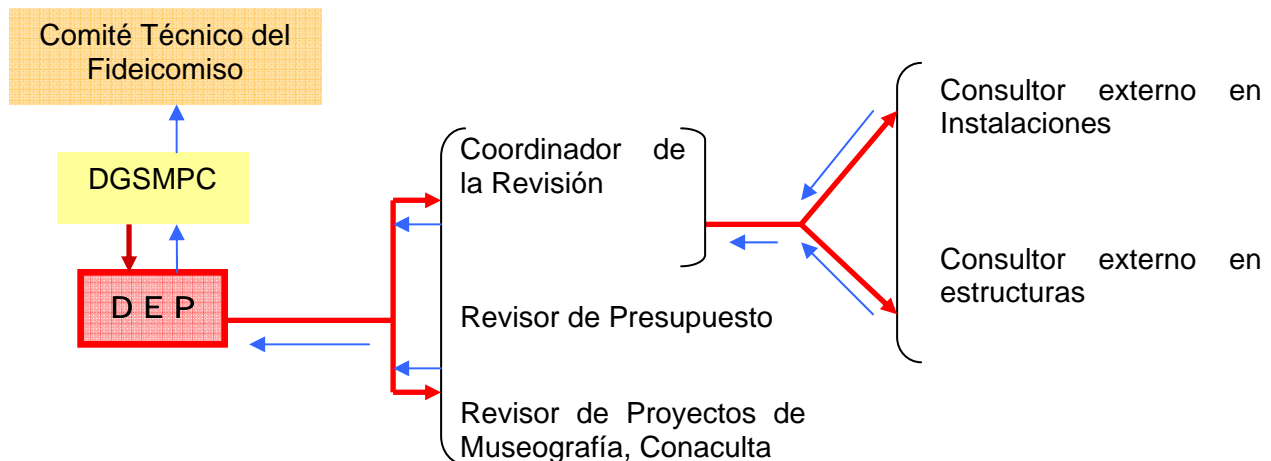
Comité Técnico del Fideicomiso

DGSMPC

D E P

Coordinador de la Revisión

Revisor de Presupuesto

Revisor de Proyectos de Museografía, Conaculta

Consultor externo en Instalaciones

Consultor externo en estructuras